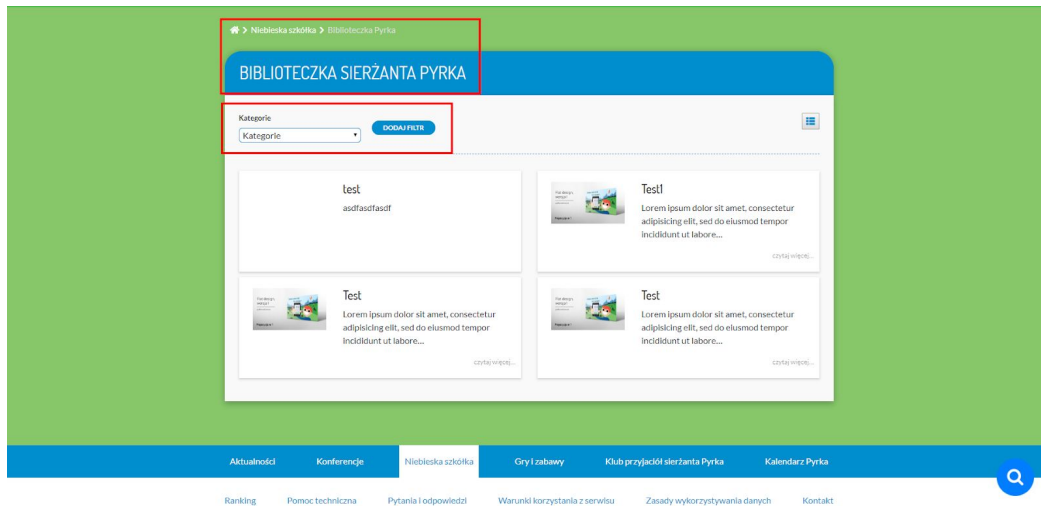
> Niebieska szkółka > Biblioteczka Pyrka

BIBLIOTECZKA SIERŻANTA PYRKA

Kategorie
Kategorie
DODAJ FILTR

test
asdfasdfasdf

Test1
Lorem ipsum dolor sit amet, consectetur adipisicing elit, sed do eiusmod tempor incididunt ut labore...
czytaj więcej...

Test
Lorem ipsum dolor sit amet, consectetur adipisicing elit, sed do eiusmod tempor incididunt ut labore...
czytaj więcej...

Test
Lorem ipsum dolor sit amet, consectetur adipisicing elit, sed do eiusmod tempor incididunt ut labore...
czytaj więcej...

Aktualności Konferencje Niebieska szkółka Gry i zabawy Klub przyjaciół sierżanta Pyrka Kalendarz Pyrka

Ranking Pomoc techniczna Pytania i odpowiedzi Warunki korzystania z serwisu Zasady wykorzystywania danych Kontakt